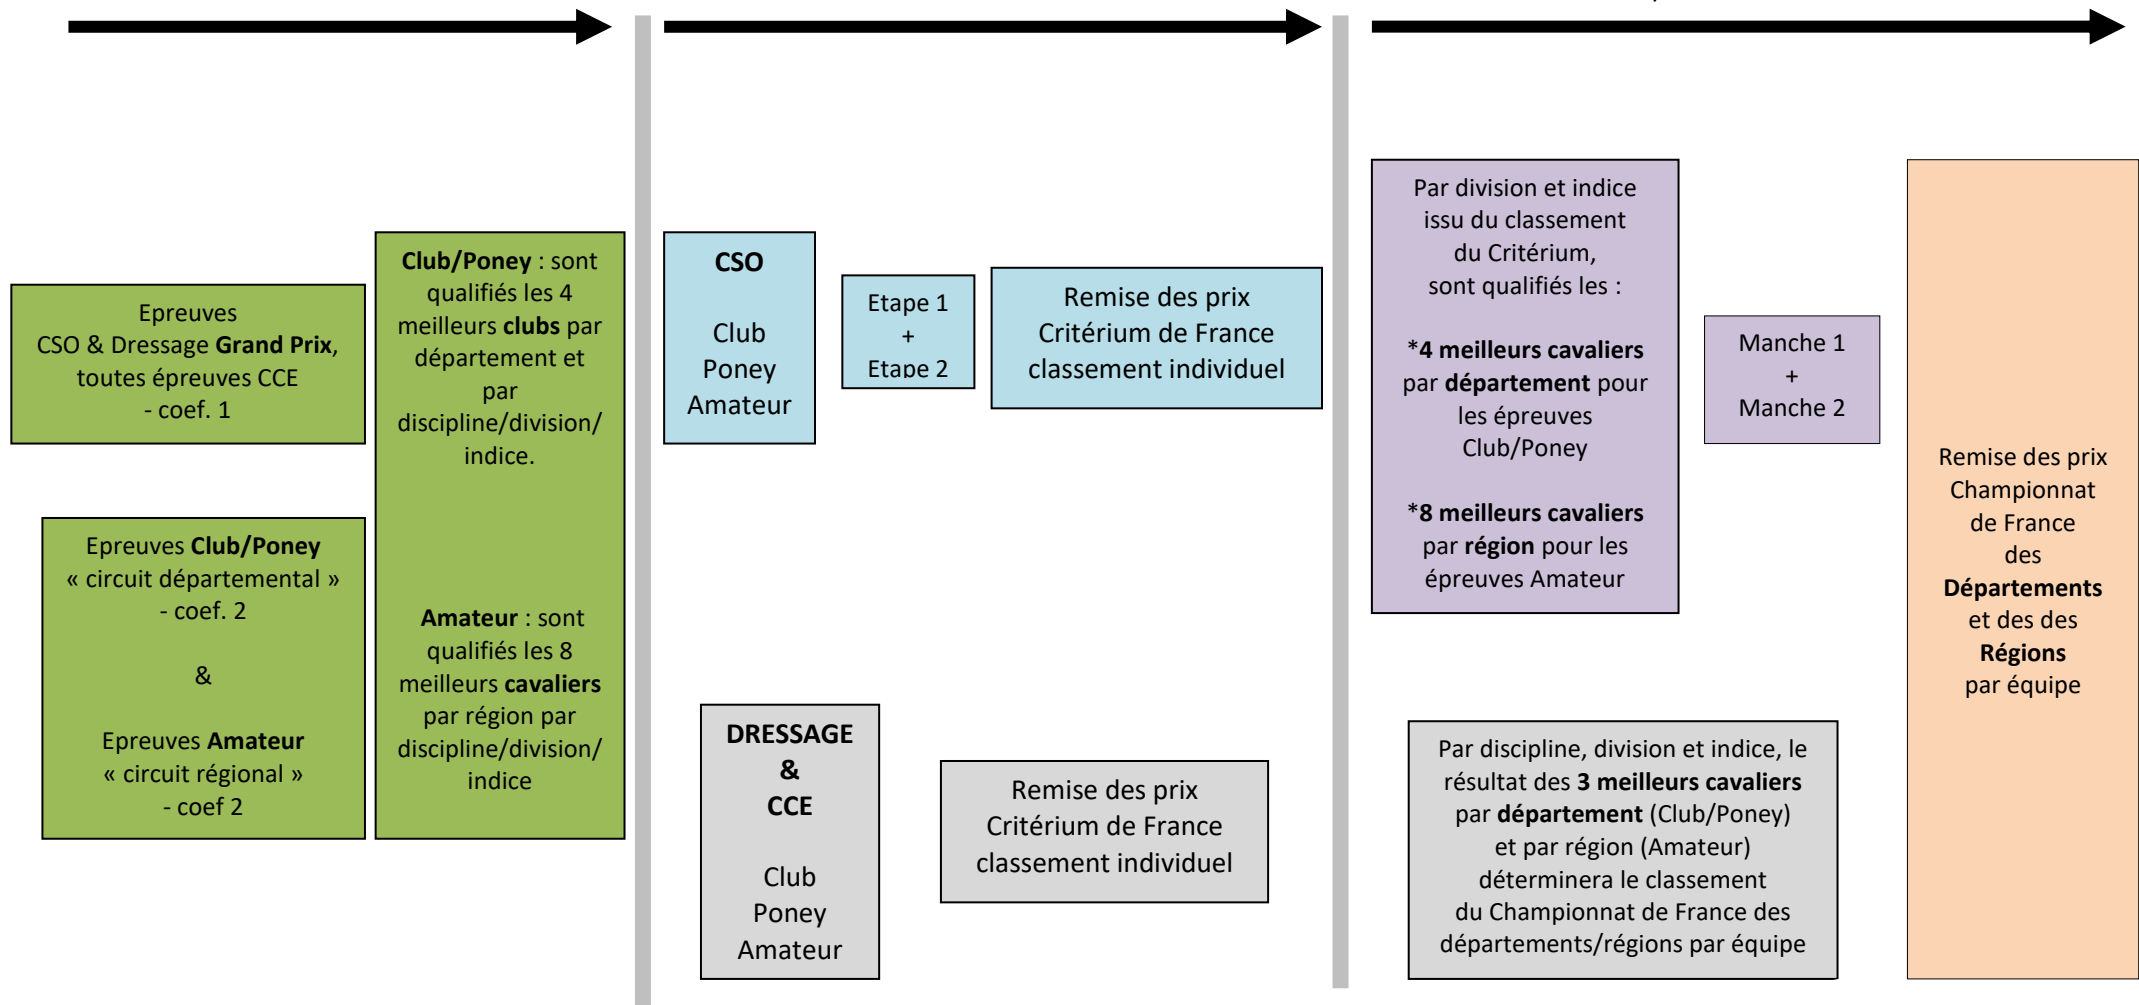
Epreuves CSO & Dressage **Grand Prix**, toutes épreuves CCE - coef. 1

Epreuves **Club/Poney** « circuit départemental » - coef. 2

&

Epreuves **Amateur** « circuit régional » - coef 2

**Club/Poney** : sont qualifiés les 4 meilleurs **clubs** par département et par discipline/division/indice.

**Amateur** : sont qualifiés les 8 meilleurs **cavaliers** par région par discipline/division/indice

**CSO**

Club
Poney
Amateur

Etape 1
+
Etape 2

Remise des prix
Critérium de France
classement individuel

**DRESSAGE**
**&**
**CCE**

Club
Poney
Amateur

Remise des prix
Critérium de France
classement individuel

Par division et indice issu du classement du Critérium, sont qualifiés les :

***4 meilleurs cavaliers** par **département** pour les épreuves Club/Poney

***8 meilleurs cavaliers** par **région** pour les épreuves Amateur

Manche 1
+
Manche 2

Par discipline, division et indice, le résultat des **3 meilleurs cavaliers** par **département** (Club/Poney) et par région (Amateur) déterminera le classement du Championnat de France des départements/régions par équipe

Remise des prix Championnat de France des **Départements** et des des **Régions** par équipe